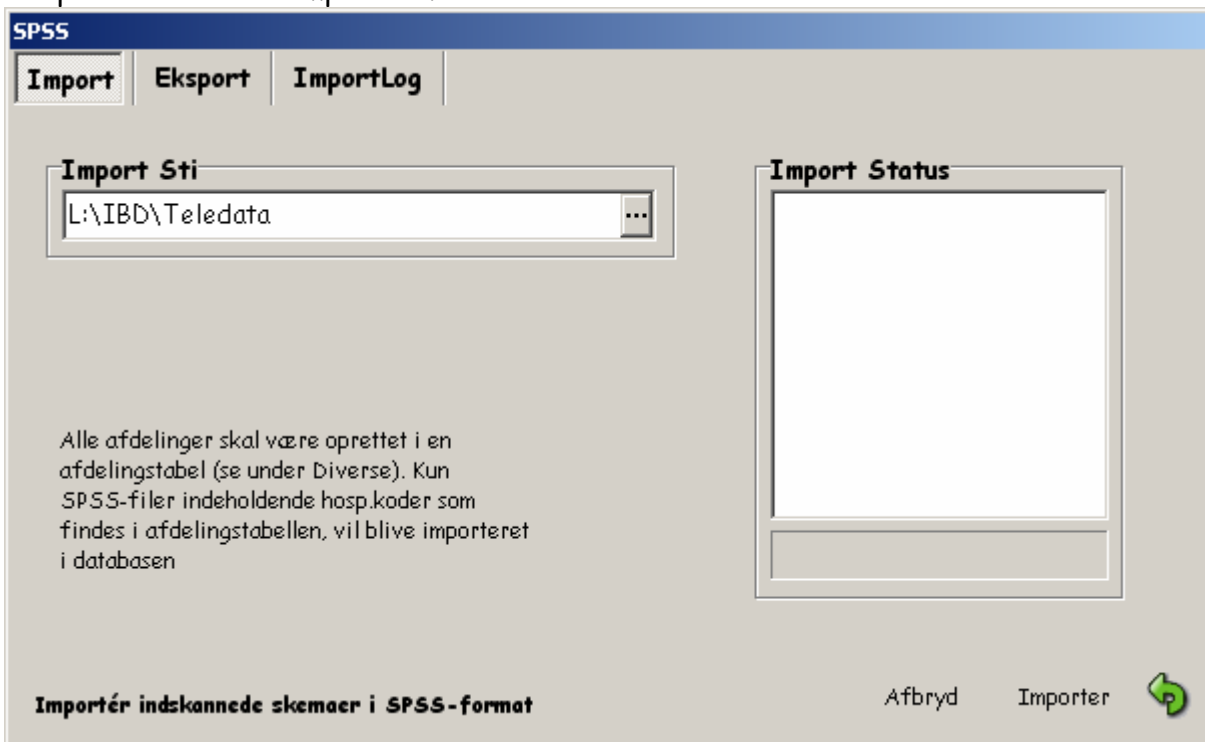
SPSS

Import | Eksport | ImportLog

Import Sti

L:\IBD\Teledata ...

Import Status

Alle afdelinger skal være oprettet i en afdelingstabel (se under Diverse). Kun SPSS-filer indeholdende hosp.koder som findes i afdelingstabellen, vil blive importeret i databasen

Importér indskannede skemaer i SPSS-format

Afbryd Importer